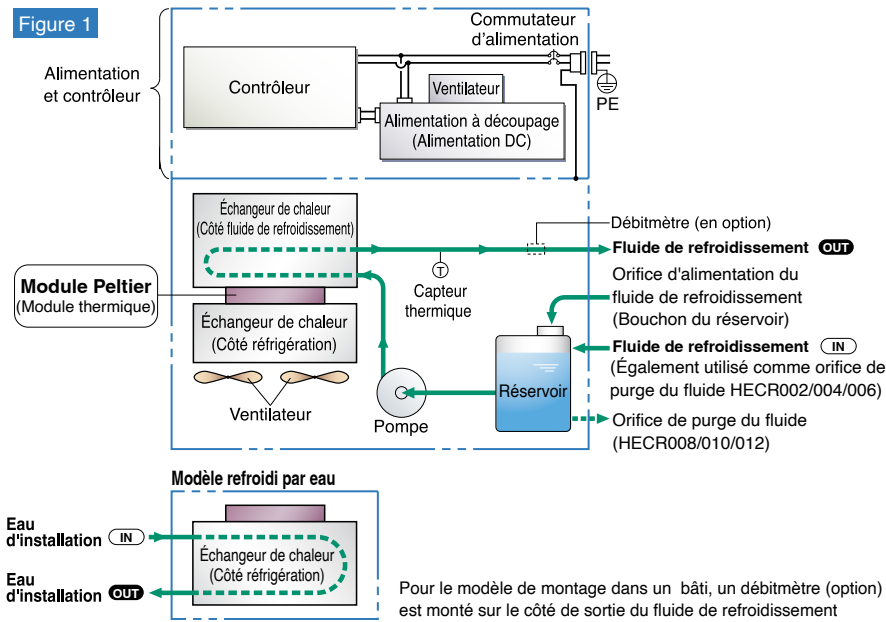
Figure 1

Alimentation et contrôleur

Commutateur d'alimentation

Contrôleur

Ventilateur

Alimentation à découpage (Alimentation DC)

PE

Échangeur de chaleur (Côté fluide de refroidissement)

Débitmètre (en option)

Fluide de refroidissement OUT

Module Peltier (Module thermique)

Capteur thermique

Orifice d'alimentation du fluide de refroidissement (Bouchon du réservoir)

Échangeur de chaleur (Côté réfrigération)

Fluide de refroidissement IN

(Également utilisé comme orifice de purge du fluide HECR002/004/006)

Réservoir

Ventilateur

Pompe

Orifice de purge du fluide (HECR008/010/012)

Modèle refroidi par eau

Eau d'installation IN

Échangeur de chaleur (Côté réfrigération)

Eau d'installation OUT

Pour le modèle de montage dans un bâti, un débitmètre (option) est monté sur le côté de sortie du fluide de refroidissement